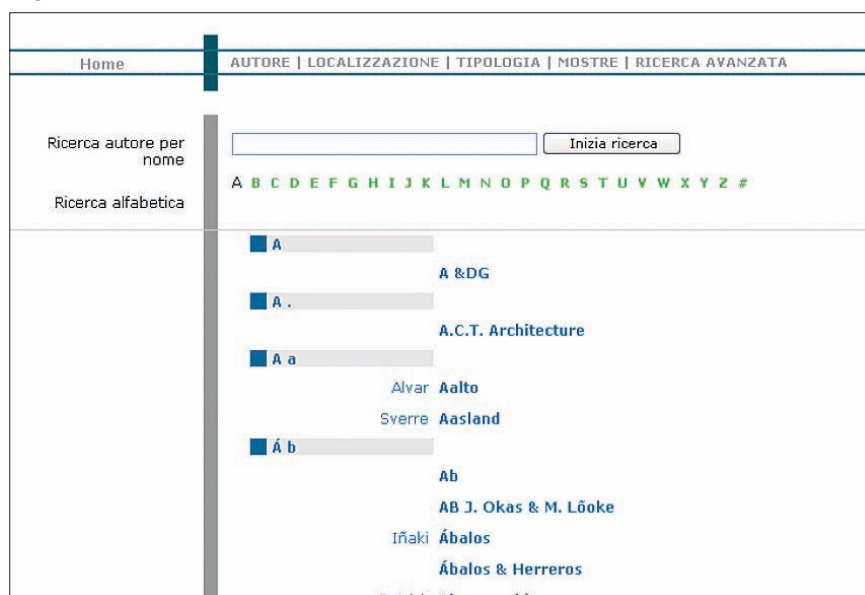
Home

AUTORE | LOCALIZZAZIONE | TIPOLOGIA | MOSTRE | RICERCA AVANZATA

Ricerca autore per nome

Inizia ricerca

Ricerca alfabetica

A B C D E F G H I J K L M N O P Q R S T U V W X Y Z #

A

A &DG

A .

A.C.T. Architecture

A a

Alvar Aalto

Sverre Aasland

Á b

Ab

AB J. Okas & M. Lõoke

Iñaki Ábalos

Ábalos & Herreros

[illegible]